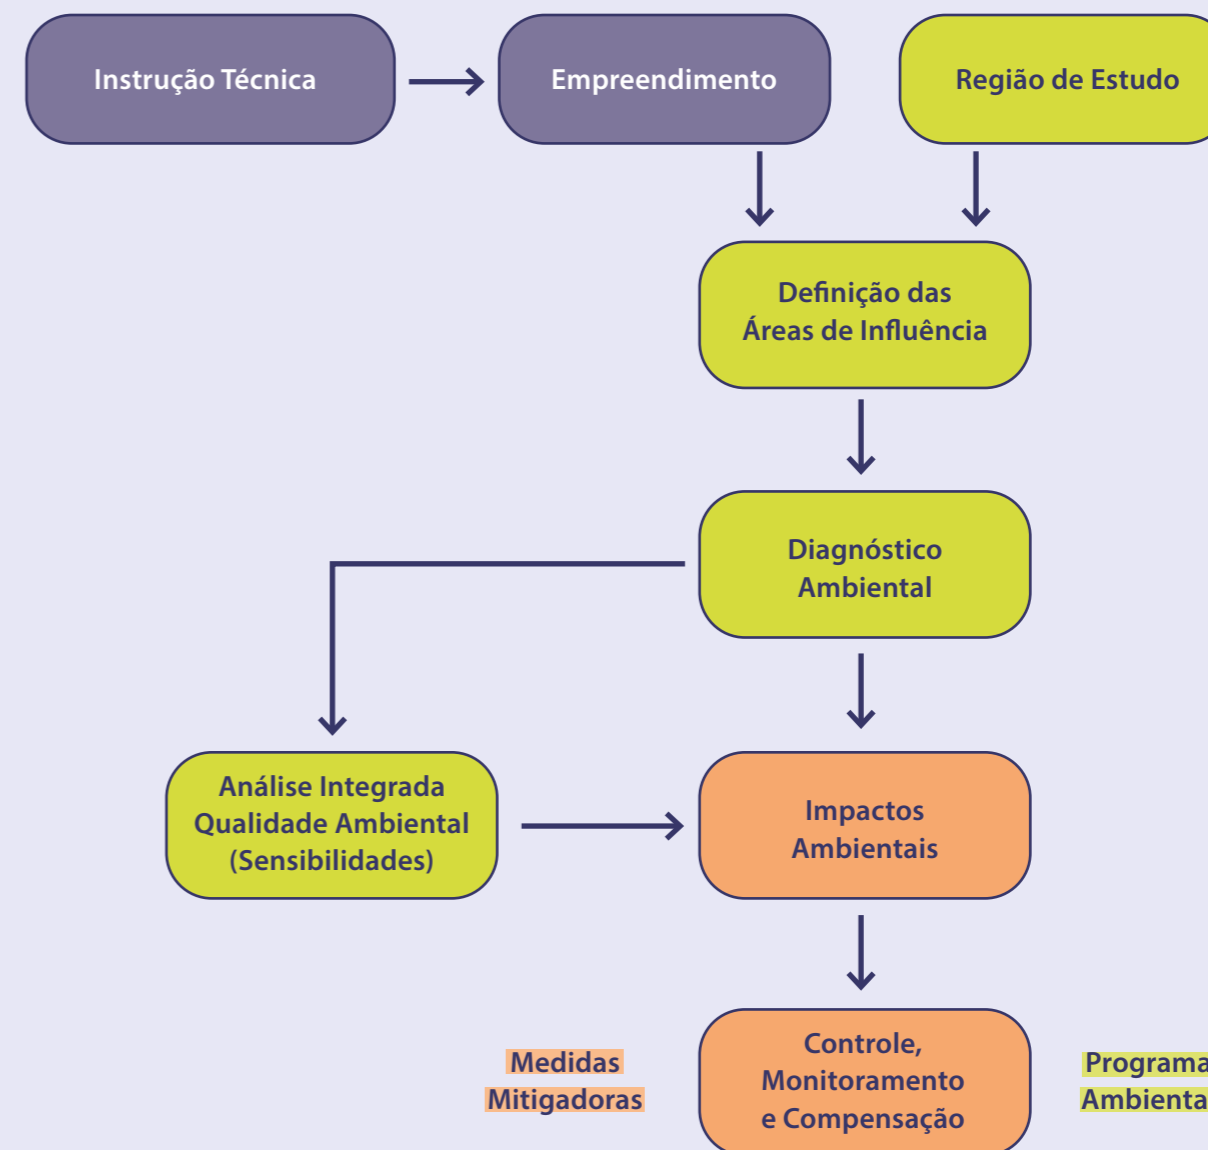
Instrução Técnica

Empreendimento

Região de Estudo

Definição das Áreas de Influência

Diagnóstico Ambiental

Análise Integrada Qualidade Ambiental (Sensibilidades)

Impactos Ambientais

Medidas Mitigadoras

Controle, Monitoramento e Compensação

Programa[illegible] Ambienta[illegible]